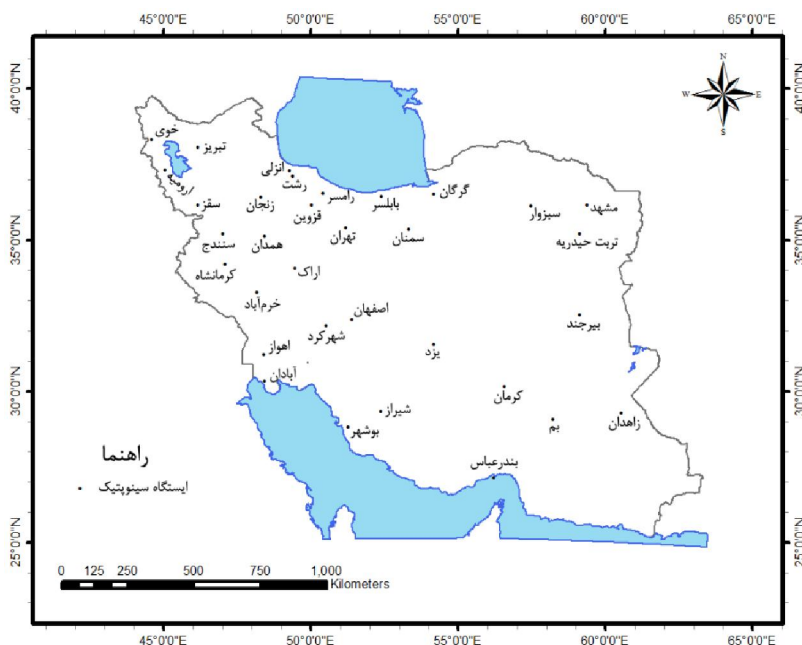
45°0'0"E 50°0'0"E 55°0'0"E 60°0'0"E 65°0'0"E

40°0'0"N
35°0'0"N
30°0'0"N
25°0'0"N

N
W E
S

خوی
تبریز
ارومیه
سقز
زنجان
انزلی
رشت
رامسر
بابلسر
گرگان
مشهد
سبزوار
قزوین
تهران
سمنان
تربت حیدریه
سنندج
همدان
کرمانشاه
اراک
خرم آباد
اصفهان
شهرکرد
بیرجند
اهواز
یزد
آبادان
کرمان
شیراز
بم
زاهدان
بوشهر
بندرعباس

راهنما
ایستگاه سینوپتیک

0 125 250 500 750 1,000
Kilometers

45°0'0"E 50°0'0"E 55°0'0"E 60°0'0"E 65°0'0"E